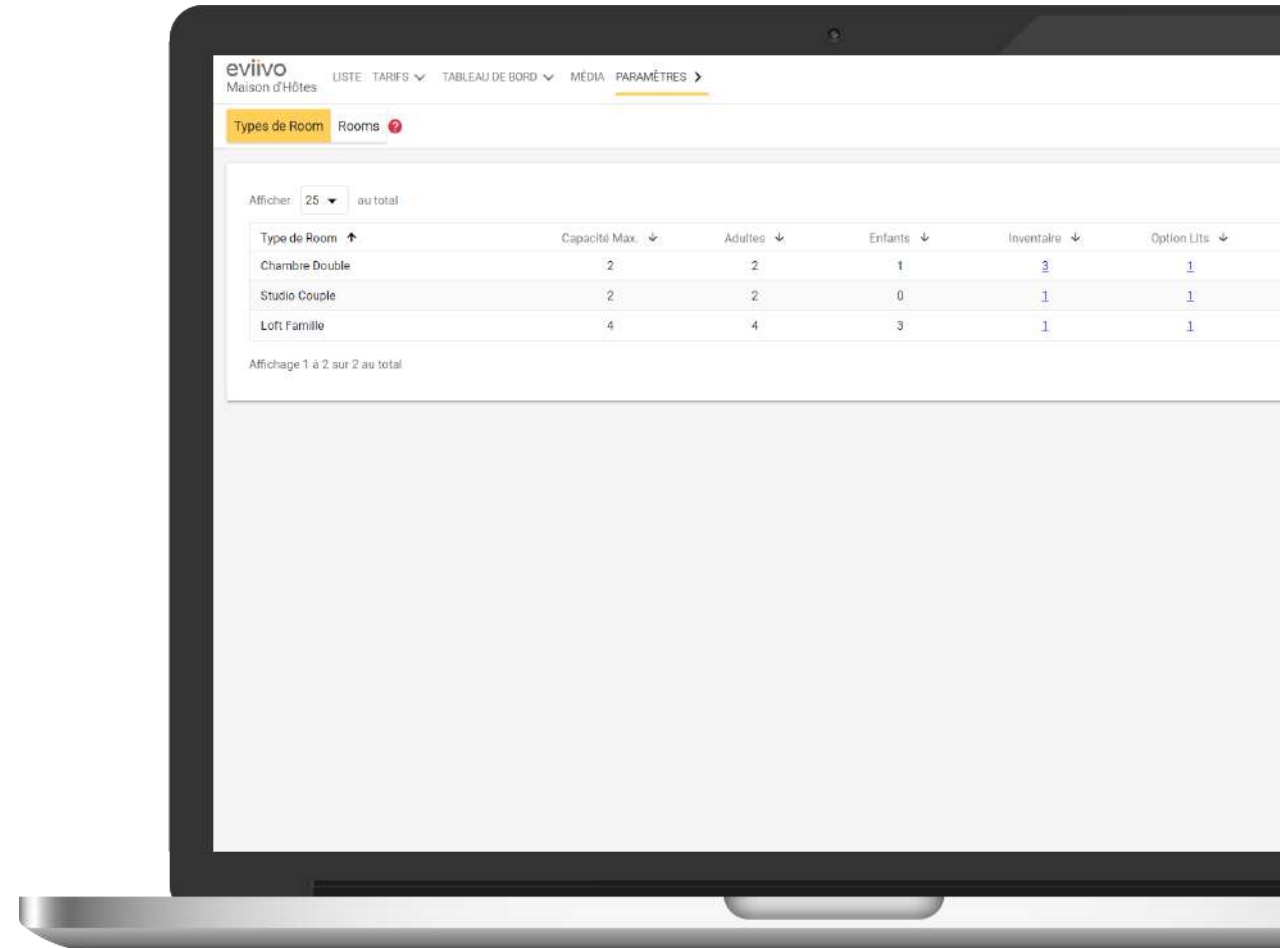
eviivo
Maison d'Hôtes

LISTE TARIFS TABLEAU DE BORD MÉDIA PARAMÈTRES

Types de Room Rooms

Afficher 25 au total

| Type de Room | Capacité Max. | Adultes | Enfants | Inventaire | Option Lits |
|---|---|---|---|---|---|
| Chambre Double | 2 | 2 | 1 | 3 | 1 |
| Studio Couple | 2 | 2 | 0 | 1 | 1 |
| Loft Famille | 4 | 4 | 3 | 1 | 1 |

Affichage 1 à 2 sur 2 au total